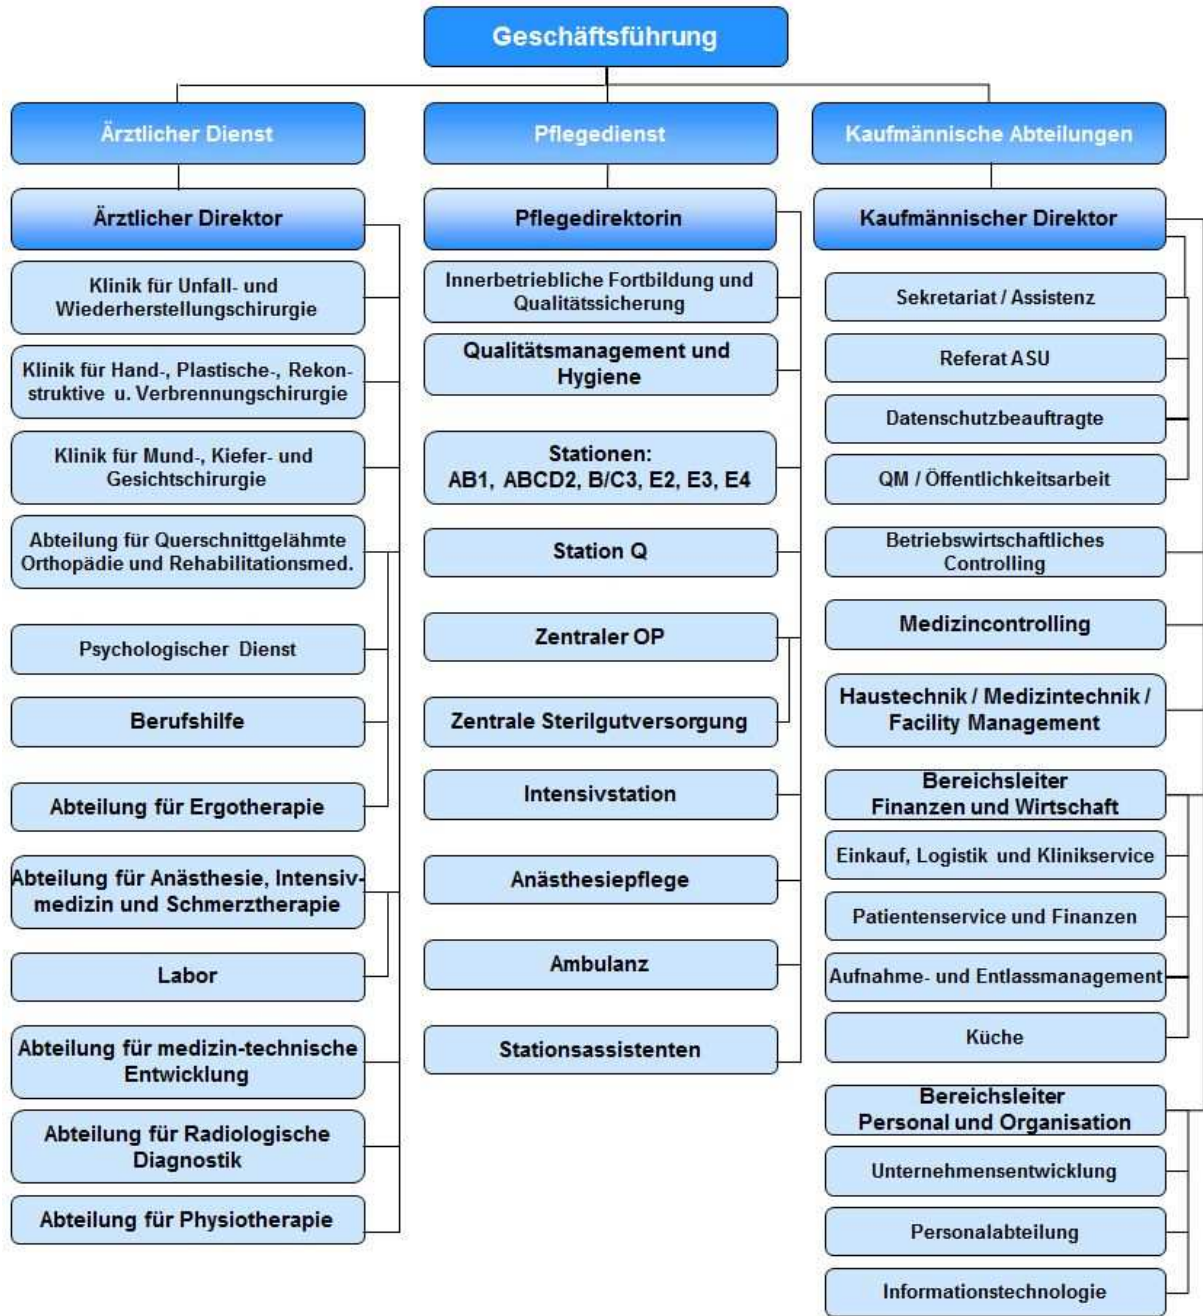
Geschäftsführung

Ärztlicher Dienst

Ärztlicher Direktor

Klinik für Unfall- und Wiederherstellungschirurgie

Klinik für Hand-, Plastische-, Rekonstruktive u. Verbrennungschirurgie

Klinik für Mund-, Kiefer- und Gesichtschirurgie

Abteilung für Querschnittgelähmte Orthopädie und Rehabilitationsmed.

Psychologischer Dienst

Berufshilfe

Abteilung für Ergotherapie

Abteilung für Anästhesie, Intensivmedizin und Schmerztherapie

Labor

Abteilung für medizin-technische Entwicklung

Abteilung für Radiologische Diagnostik

Abteilung für Physiotherapie

Pflegedienst

Pflegedirektorin

Innerbetriebliche Fortbildung und Qualitätssicherung

Qualitätsmanagement und Hygiene

Stationen: AB1, ABCD2, B/C3, E2, E3, E4

Station Q

Zentraler OP

Zentrale Sterilgutversorgung

Intensivstation

Anästhesiepflege

Ambulanz

Stationsassistenten

Kaufmännische Abteilungen

Kaufmännischer Direktor

Sekretariat / Assistenz

Referat ASU

Datenschutzbeauftragte

QM / Öffentlichkeitsarbeit

Betriebswirtschaftliches Controlling

Medizincontrolling

Haustechnik / Medizintechnik / Facility Management

Bereichsleiter Finanzen und Wirtschaft

Einkauf, Logistik und Klinikservice

Patientenservice und Finanzen

Aufnahme- und Entlassmanagement

Küche

Bereichsleiter Personal und Organisation

Unternehmensentwicklung

Personalabteilung

Informationstechnologie